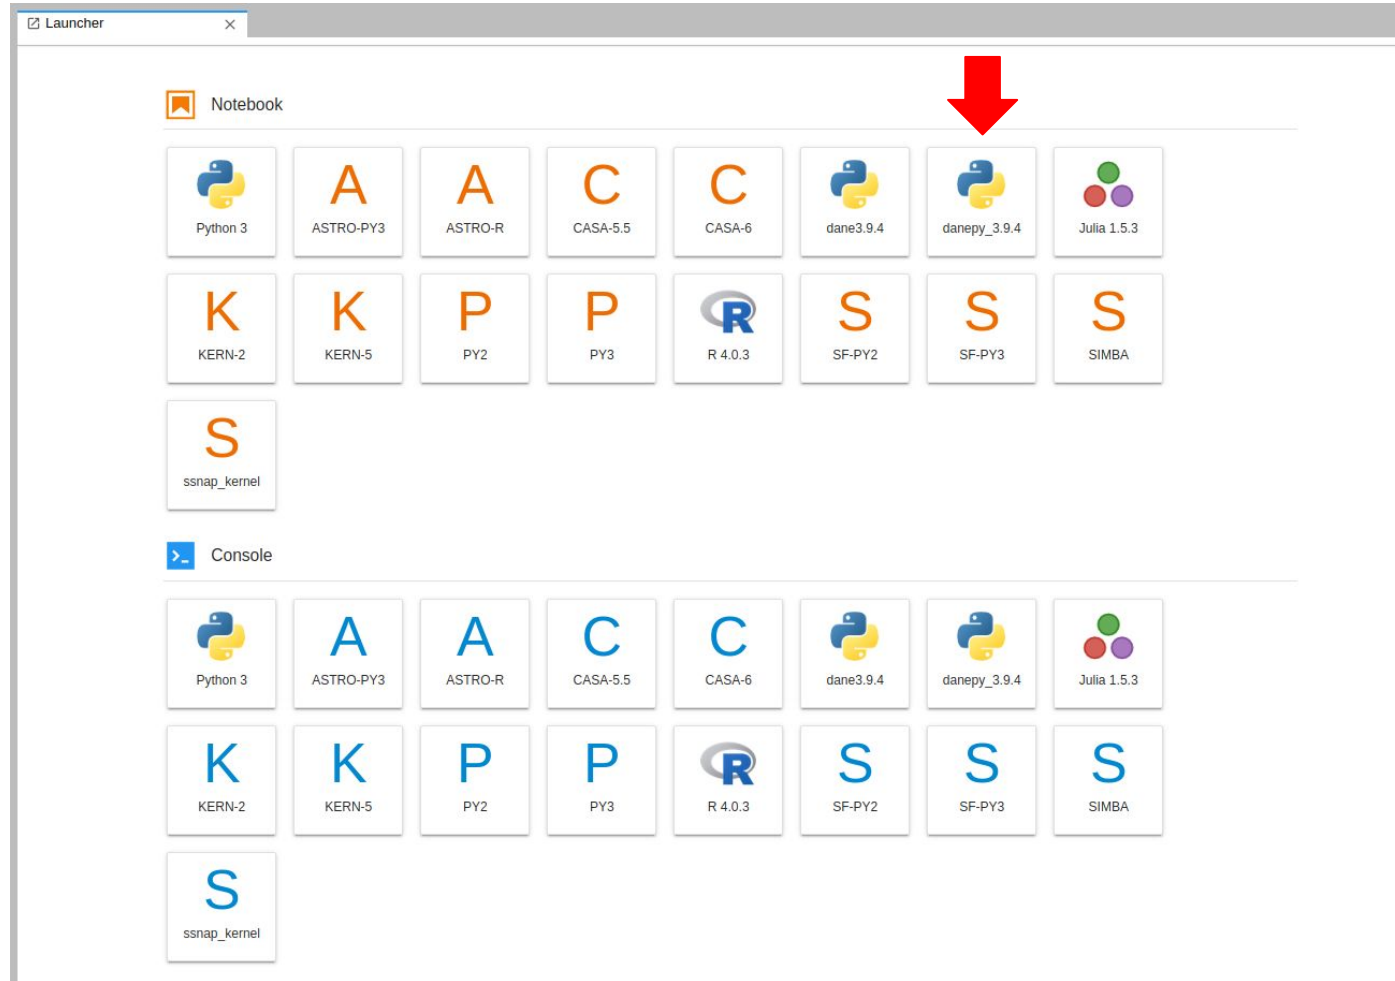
Launcher ×

Notebook

Python 3
A
ASTRO-PY3
A
ASTRO-R
C
CASA-5.5
C
CASA-6
dane3.9.4
danepy_3.9.4
Julia 1.5.3
K
KERN-2
K
KERN-5
P
PY2
P
PY3
R
R 4.0.3
S
SF-PY2
S
SF-PY3
S
SIMBA
S
ssnap_kernel

Console

Python 3
A
ASTRO-PY3
A
ASTRO-R
C
CASA-5.5
C
CASA-6
dane3.9.4
danepy_3.9.4
Julia 1.5.3
K
KERN-2
K
KERN-5
P
PY2
P
PY3
R
R 4.0.3
S
SF-PY2
S
SF-PY3
S
SIMBA
S
ssnap_kernel